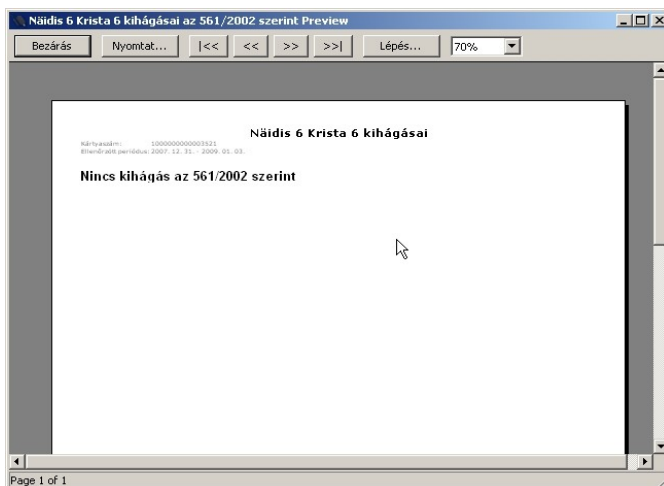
Näidis 6 Krista 6 kihágásai az 561/2002 szerint Preview

Bezárás | Nyomtat... | |<< | << | >> | >>| | Lépés... | 70%

Näidis 6 Krista 6 kihágásai

Kártyaszám: 1000000000003521
Ellenőrzött periódus: 2007. 12. 31. - 2009. 01. 03.

Nincs kihágás az 561/2002 szerint

Page 1 of 1